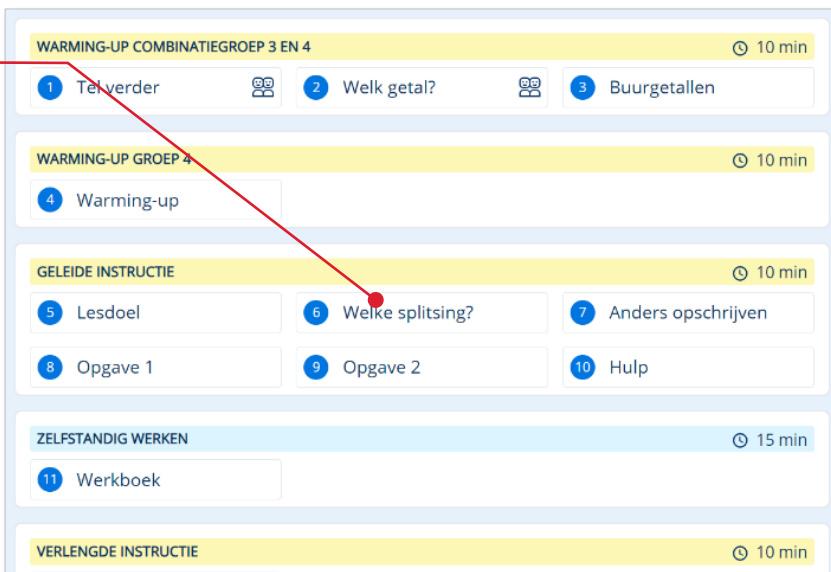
WARMING-UP COMBINATIEGROEP 3 EN 4
10 min

1 Tel verder
2 Welk getal?
3 Buurgetallen

WARMING-UP GROEP 4
10 min

4 Warming-up

GELEIDE INSTRUCTIE
10 min

5 Lesdoel
6 Welke splitsing?
7 Anders opschrijven
8 Opgave 1
9 Opgave 2
10 Hulp

ZELFSTANDIG WERKEN
15 min

11 Werkboek

VERLENGDE INSTRUCTIE
10 min